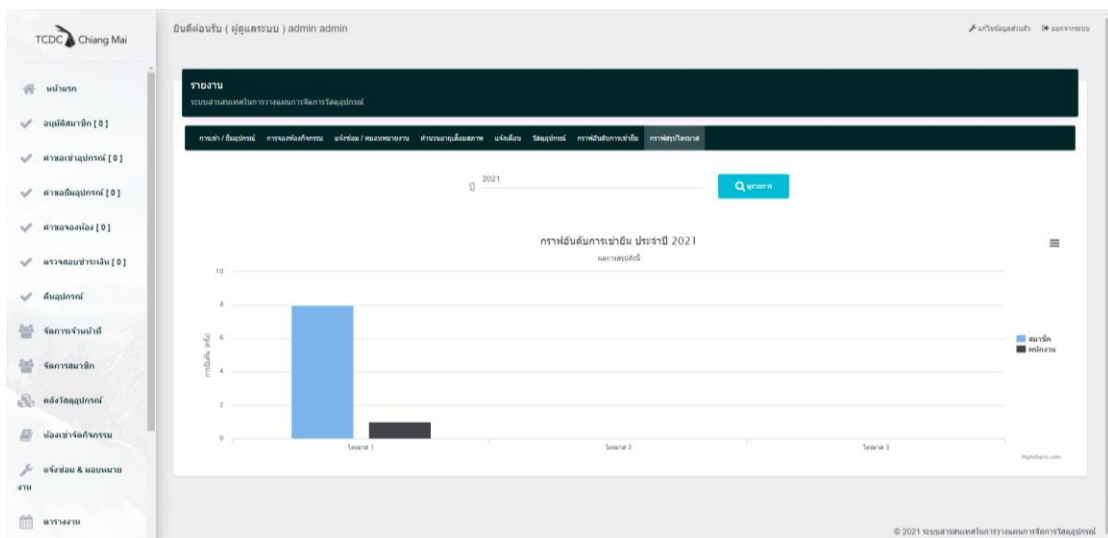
TCDC Chiang Mai

ยินดีต้อนรับ ( ผู้ดูแลระบบ ) admin admin

แก้ไขข้อมูลส่วนตัว  ออกจากระบบ

หน้าแรก
อนุมัติสมาชิก [ 0 ]
คำขอเช่าอุปกรณ์ [ 0 ]
คำขอยืมอุปกรณ์ [ 0 ]
คำขอจองห้อง [ 0 ]
ตรวจสอบชำระเงิน [ 0 ]
คืนอุปกรณ์
จัดการเจ้าหน้าที่
จัดการสมาชิก
คลังวัสดุอุปกรณ์
ห้องเช่าจัดกิจกรรม
แจ้งซ่อม & มอบหมายงาน
ตารางงาน

รายงาน
ระบบสารสนเทศในการวางแผนการจัดการวัสดุอุปกรณ์

การเช่า / ยืมอุปกรณ์ | การจองห้องกิจกรรม | แจ้งซ่อม / มอบหมายงาน | คำนวณอายุเสื่อมสภาพ | แจ้งเตือน | วัสดุอุปกรณ์ | กราฟอันดับการเช่ายืม | กราฟสรุปไตรมาส

ปี 2021

ค้นหา

กราฟอันดับการเช่ายืม ประจำปี 2021
ผลการสรุปดังนี้

การยืม (ครั้ง)

10
8
6
4
2
0

ไตรมาส 1
ไตรมาส 2
ไตรมาส 3

สมาชิก
พนักงาน

Highcharts.com

© 2021 ระบบสารสนเทศในการวางแผนการจัดการวัสดุอุปกรณ์